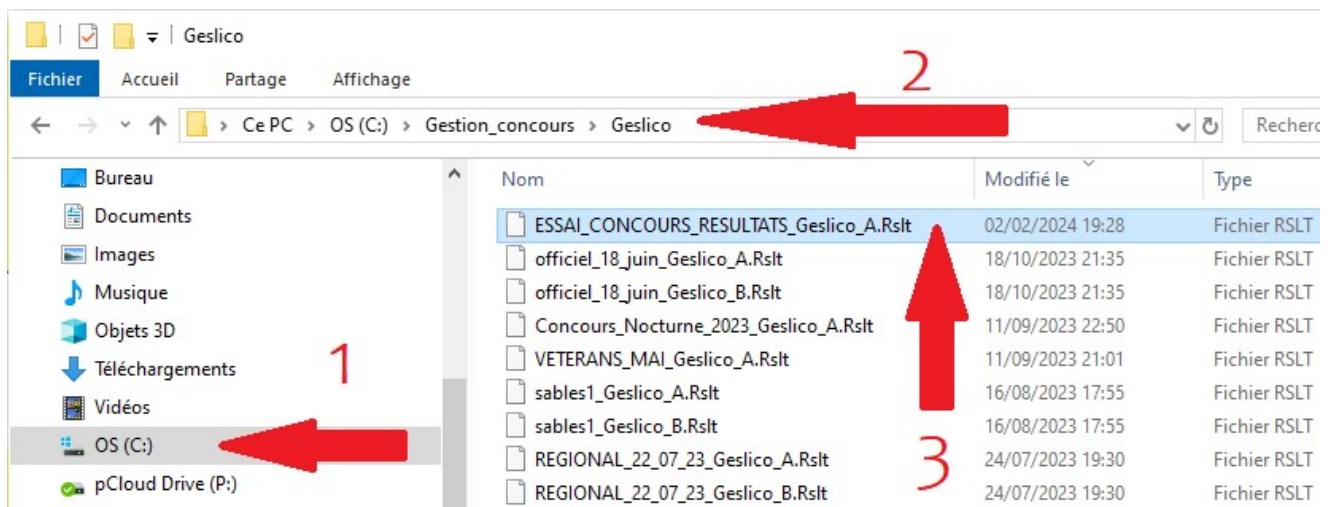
Geslico

Fichier Accueil Partage Affichage

2

Ce PC > OS (C:) > Gestion_concours > Geslico

Recherc

Bureau
Documents
Images
Musique
Objets 3D
Téléchargements
Vidéos
OS (C:)
pCloud Drive (P:)

1

| Nom | Modifié le | Type |
|---|---|---|
| ESSAI_CONCOURS_RESULTATS_Geslico_A.Rslt | 02/02/2024 19:28 | Fichier RSLT |
| officiel_18_juin_Geslico_A.Rslt | 18/10/2023 21:35 | Fichier RSLT |
| officiel_18_juin_Geslico_B.Rslt | 18/10/2023 21:35 | Fichier RSLT |
| Concours_Nocturne_2023_Geslico_A.Rslt | 11/09/2023 22:50 | Fichier RSLT |
| VETERANS_MAI_Geslico_A.Rslt | 11/09/2023 21:01 | Fichier RSLT |
| sables1_Geslico_A.Rslt | 16/08/2023 17:55 | Fichier RSLT |
| sables1_Geslico_B.Rslt | 16/08/2023 17:55 | Fichier RSLT |
| REGIONAL_22_07_23_Geslico_A.Rslt | 24/07/2023 19:30 | Fichier RSLT |
| REGIONAL_22_07_23_Geslico_B.Rslt | 24/07/2023 19:30 | Fichier RSLT |

3